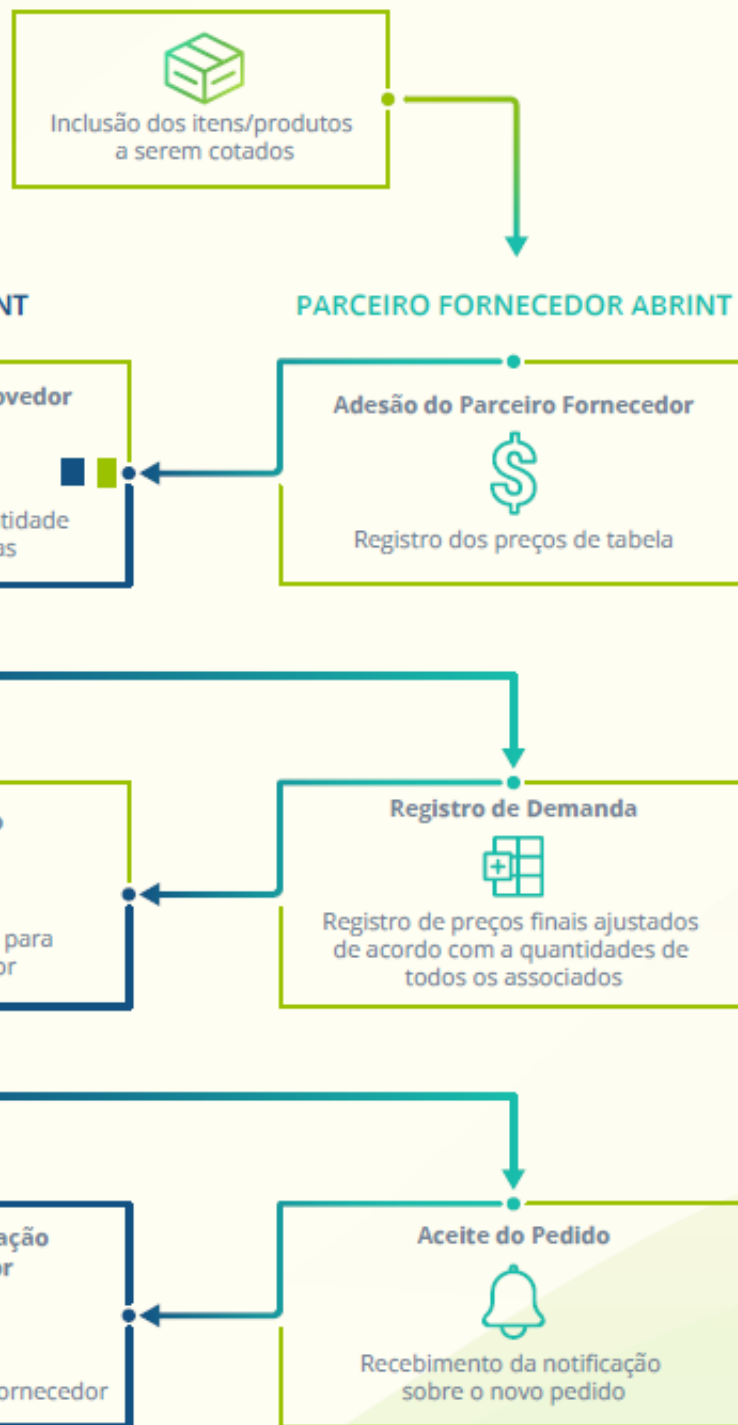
Inclusão dos itens/produtos a serem cotados

NT

PARCEIRO FORNECEDOR ABRINT

ovedor

tidade
as

Adesão do Parceiro Fornecedor

Registro dos preços de tabela

para
or

Registro de Demanda

Registro de preços finais ajustados de acordo com a quantidades de todos os associados

ação
or

ornecedor

Aceite do Pedido

Recebimento da notificação sobre o novo pedido